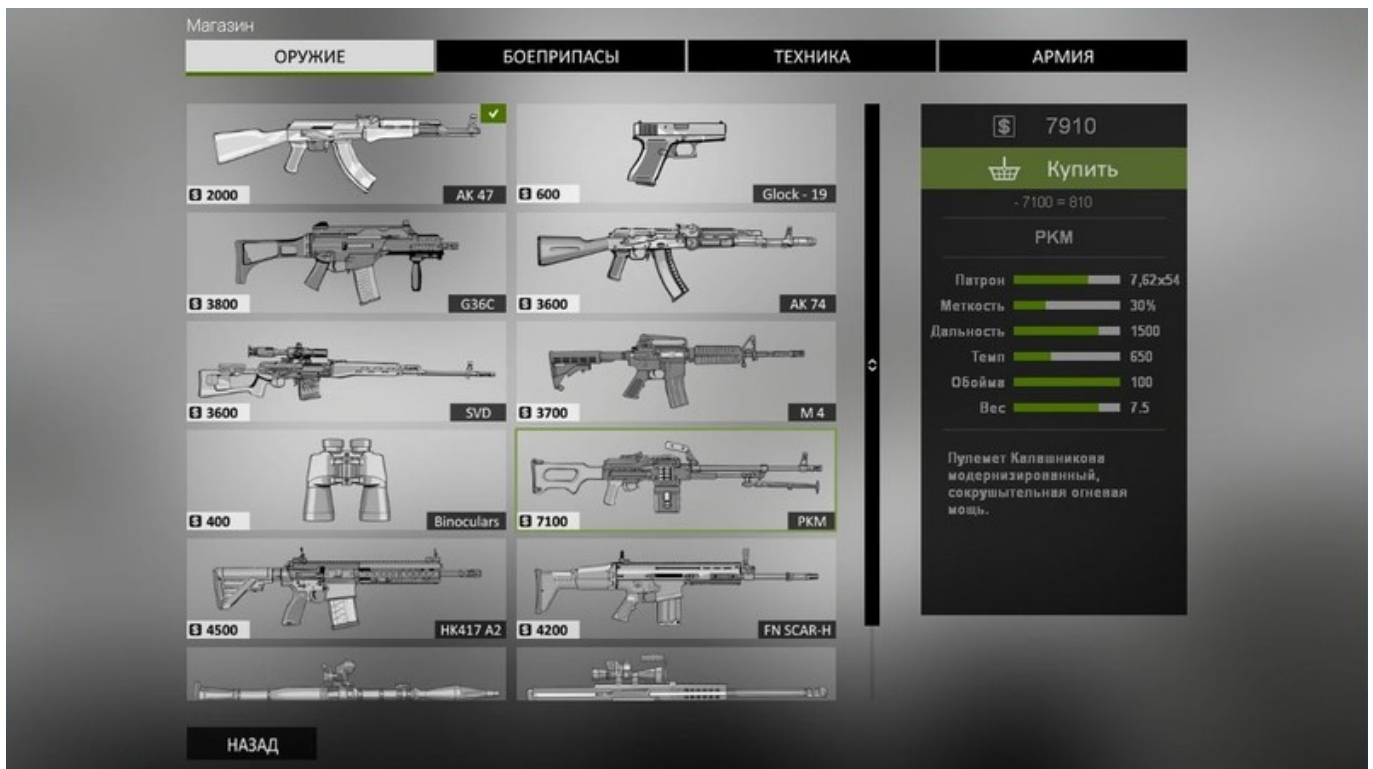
Магазин

ОРУЖИЕ | БОЕПРИПАСЫ | ТЕХНИКА | АРМИЯ

$ 2000 AK 47
$ 600 Glock - 19
$ 3800 G36C
$ 3600 AK 74
$ 3600 SVD
$ 3700 M 4
$ 400 Binoculars
$ 7100 PKM
$ 4500 HK417 A2
$ 4200 FN SCAR-H

$ 7910
Купить
- 7100 = 810
PKM

Патрон 7,62x54
Меткость 30%
Дальность 1500
Темп 650
Обойма 100
Вес 7.5

Пулемет Калашникова модернизированный, сокрушительная огневая мощь.

НАЗАД